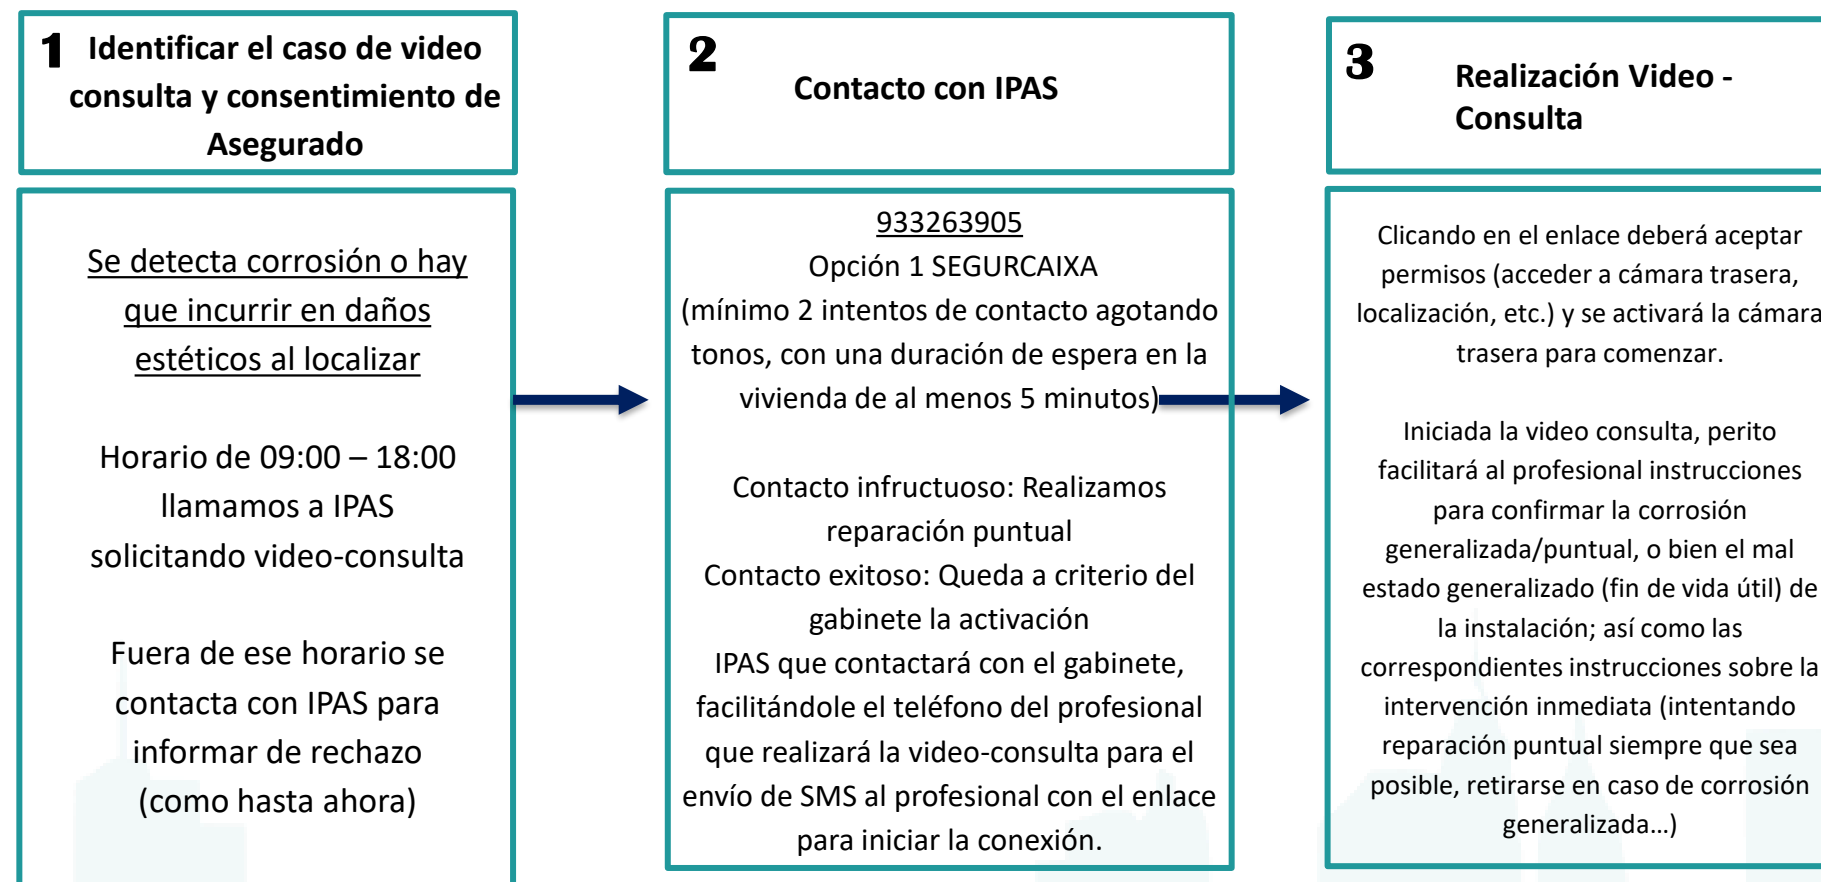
1 Identificar el caso de video consulta y consentimiento de Asegurado

Se detecta corrosión o hay que incurrir en daños estéticos al localizar

Horario de 09:00 – 18:00 llamamos a IPAS solicitando video-consulta

Fuera de ese horario se contacta con IPAS para informar de rechazo (como hasta ahora)

2 Contacto con IPAS

933263905
Opción 1 SEGURCAIXA
(mínimo 2 intentos de contacto agotando tonos, con una duración de espera en la vivienda de al menos 5 minutos)

Contacto infructuoso: Realizamos reparación puntual
Contacto exitoso: Queda a criterio del gabinete la activación
IPAS que contactará con el gabinete, facilitándole el teléfono del profesional que realizará la video-consulta para el envío de SMS al profesional con el enlace para iniciar la conexión.

3 Realización Video - Consulta

Clicando en el enlace deberá aceptar permisos (acceder a cámara trasera, localización, etc.) y se activará la cámara trasera para comenzar.

Iniciada la video consulta, perito facilitará al profesional instrucciones para confirmar la corrosión generalizada/puntual, o bien el mal estado generalizado (fin de vida útil) de la instalación; así como las correspondientes instrucciones sobre la intervención inmediata (intentando reparación puntual siempre que sea posible, retirarse en caso de corrosión generalizada…)